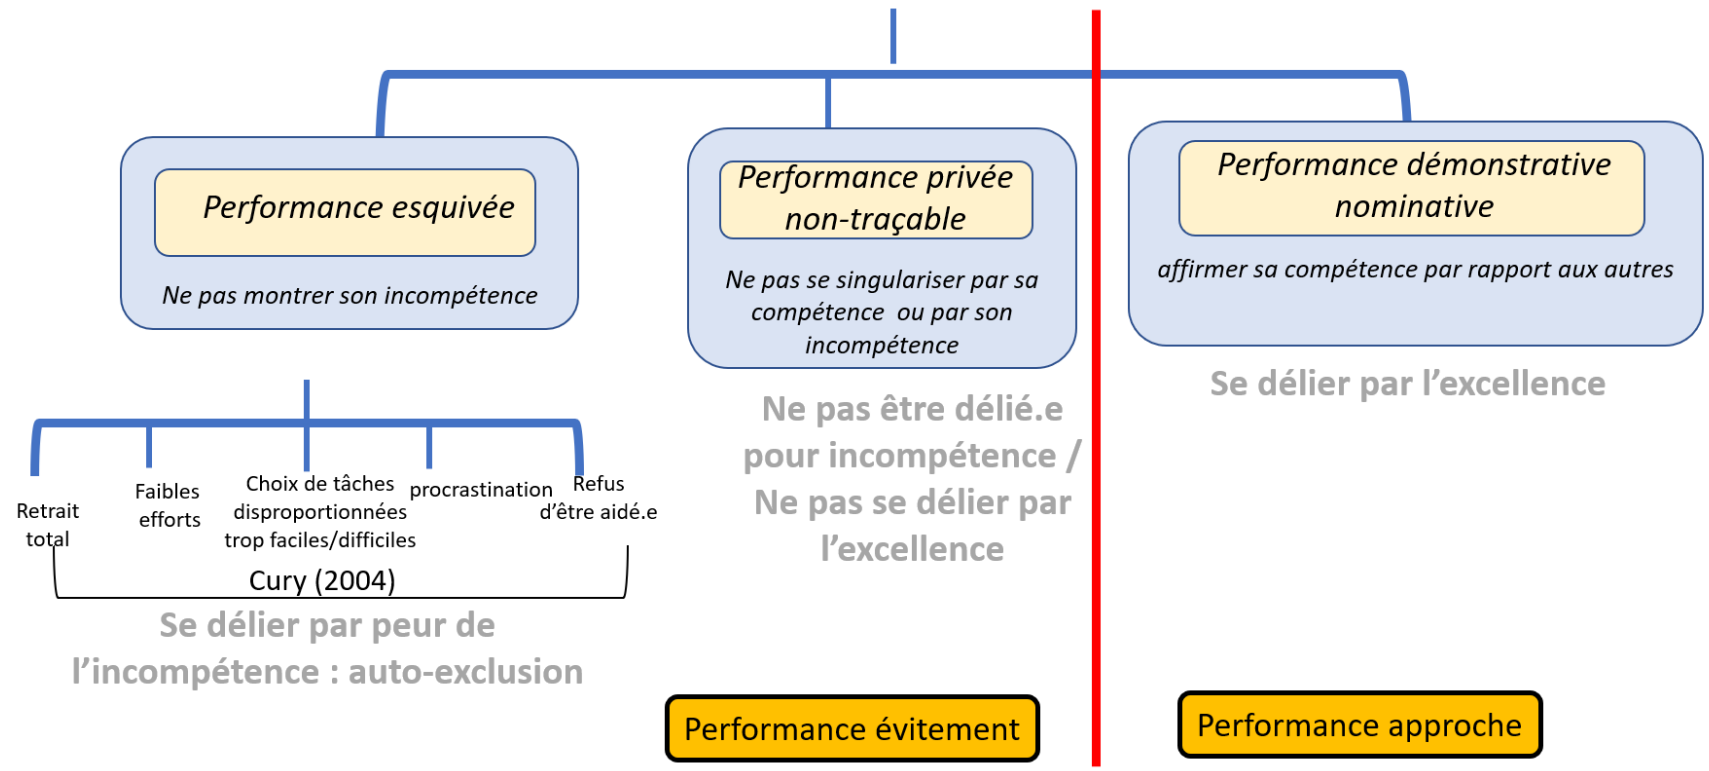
Performance esquivée

Ne pas montrer son incompétence

Performance privée non-traçable

Ne pas se singulariser par sa compétence ou par son incompétence

Performance démonstrative nominative

affirmer sa compétence par rapport aux autres

Se délier par l'excellence

Retrait total

Faibles efforts

Choix de tâches disproportionnées trop faciles/difficiles

procrastination

Refus d'être aidé.e

Cury (2004)

Se délier par peur de l'incompétence : auto-exclusion

Ne pas être délié.e pour incompétence / Ne pas se délier par l'excellence

Performance évitement

Performance approche